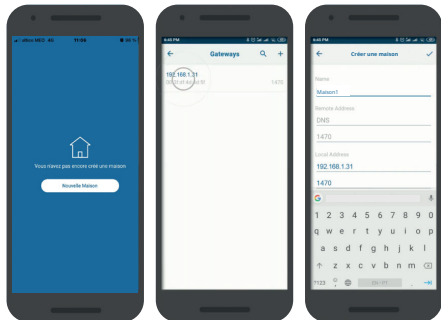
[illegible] 11:06 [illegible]

Vous n'avez pas encore créé une maison

Nouvelle Maison

6:45 PM

Gateways

192.168.1.31

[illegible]

1470

6:45 PM

Créer une maison

Name

Maison1

Remote Address

DNS

1470

Local Address

192.168.1.31

1470

G

1 2 3 4 5 6 7 8 9 0

q w e r t y u i o p

a s d f g h j k l

z x c v b n m

?123 , .